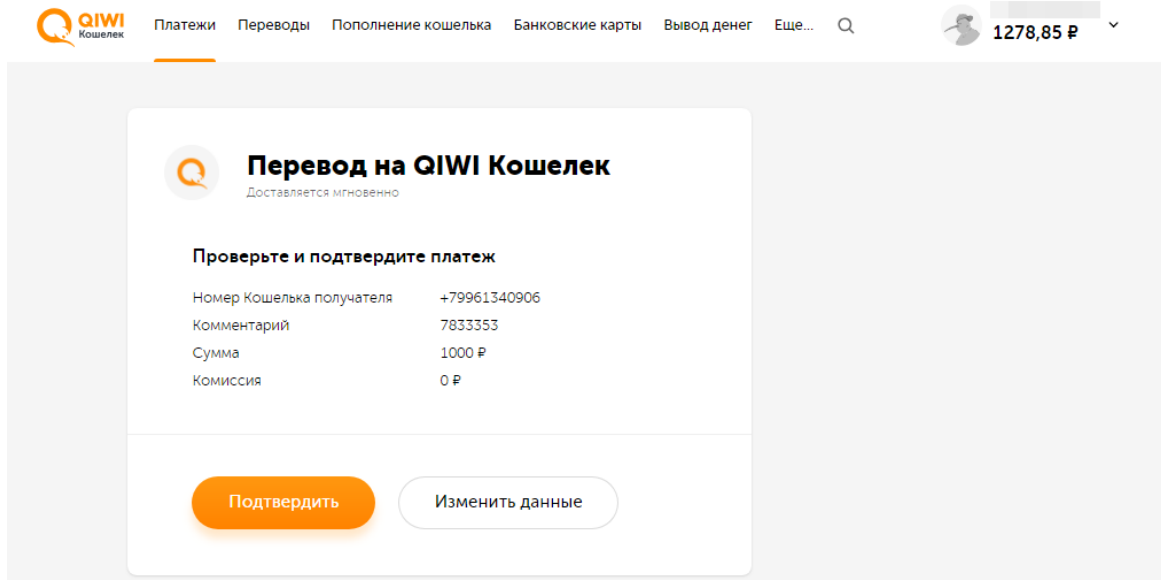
QIWI Кошелек

Платежи Переводы Пополнение кошелька Банковские карты Вывод денег Еще...

1278,85 ₽

Перевод на QIWI Кошелек
Доставляется мгновенно

Проверьте и подтвердите платеж

| Номер Кошелька получателя | +79961340906 |
|---|---|
| Комментарий | 7833353 |
| Сумма | 1000 ₽ |
| Комиссия | 0 ₽ |

Подтвердить Изменить данные